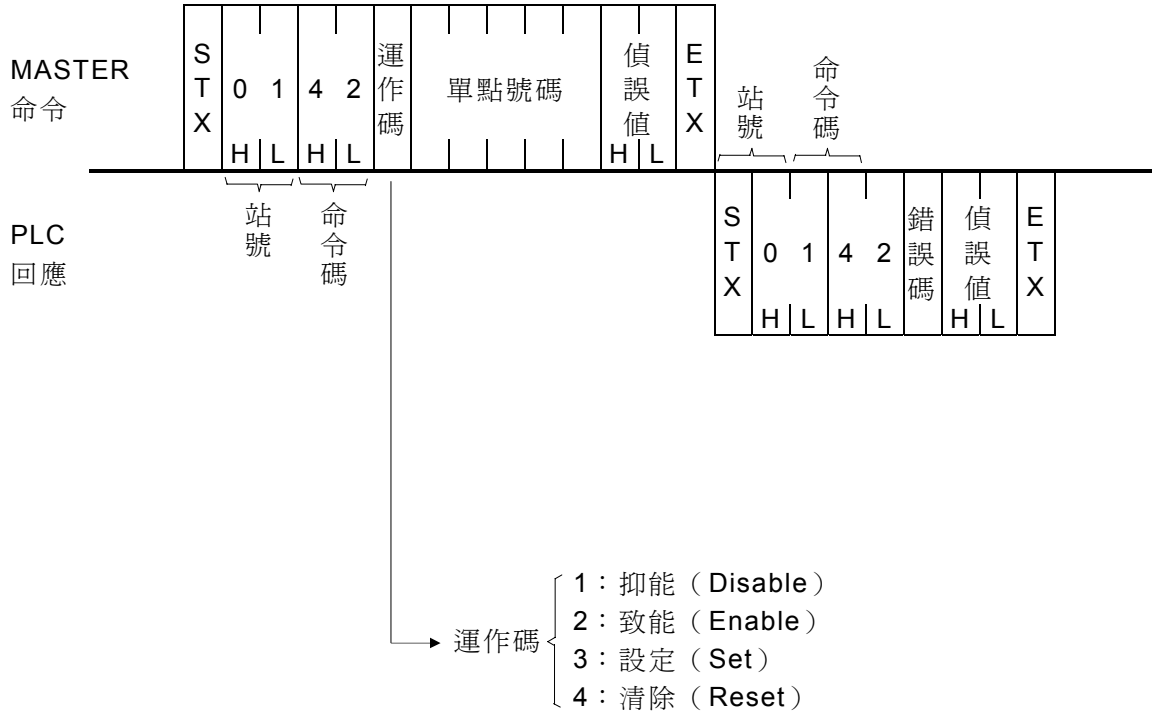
MASTER
命令

| STX | 0 | 1 | 4 | 2 | 運作碼 | 單點號碼 | 偵誤值 | ETX |
|---|---|---|---|---|---|---|---|---|
| | H | L | H | L | | | H L | |

站號　命令碼

PLC
回應

站號　命令碼

| STX | 0 | 1 | 4 | 2 | 錯誤碼 | 偵誤值 | ETX |
|---|---|---|---|---|---|---|---|
| | H | L | H | L | | H L | |

運作碼
1：抑能（Disable）
2：致能（Enable）
3：設定（Set）
4：清除（Reset）